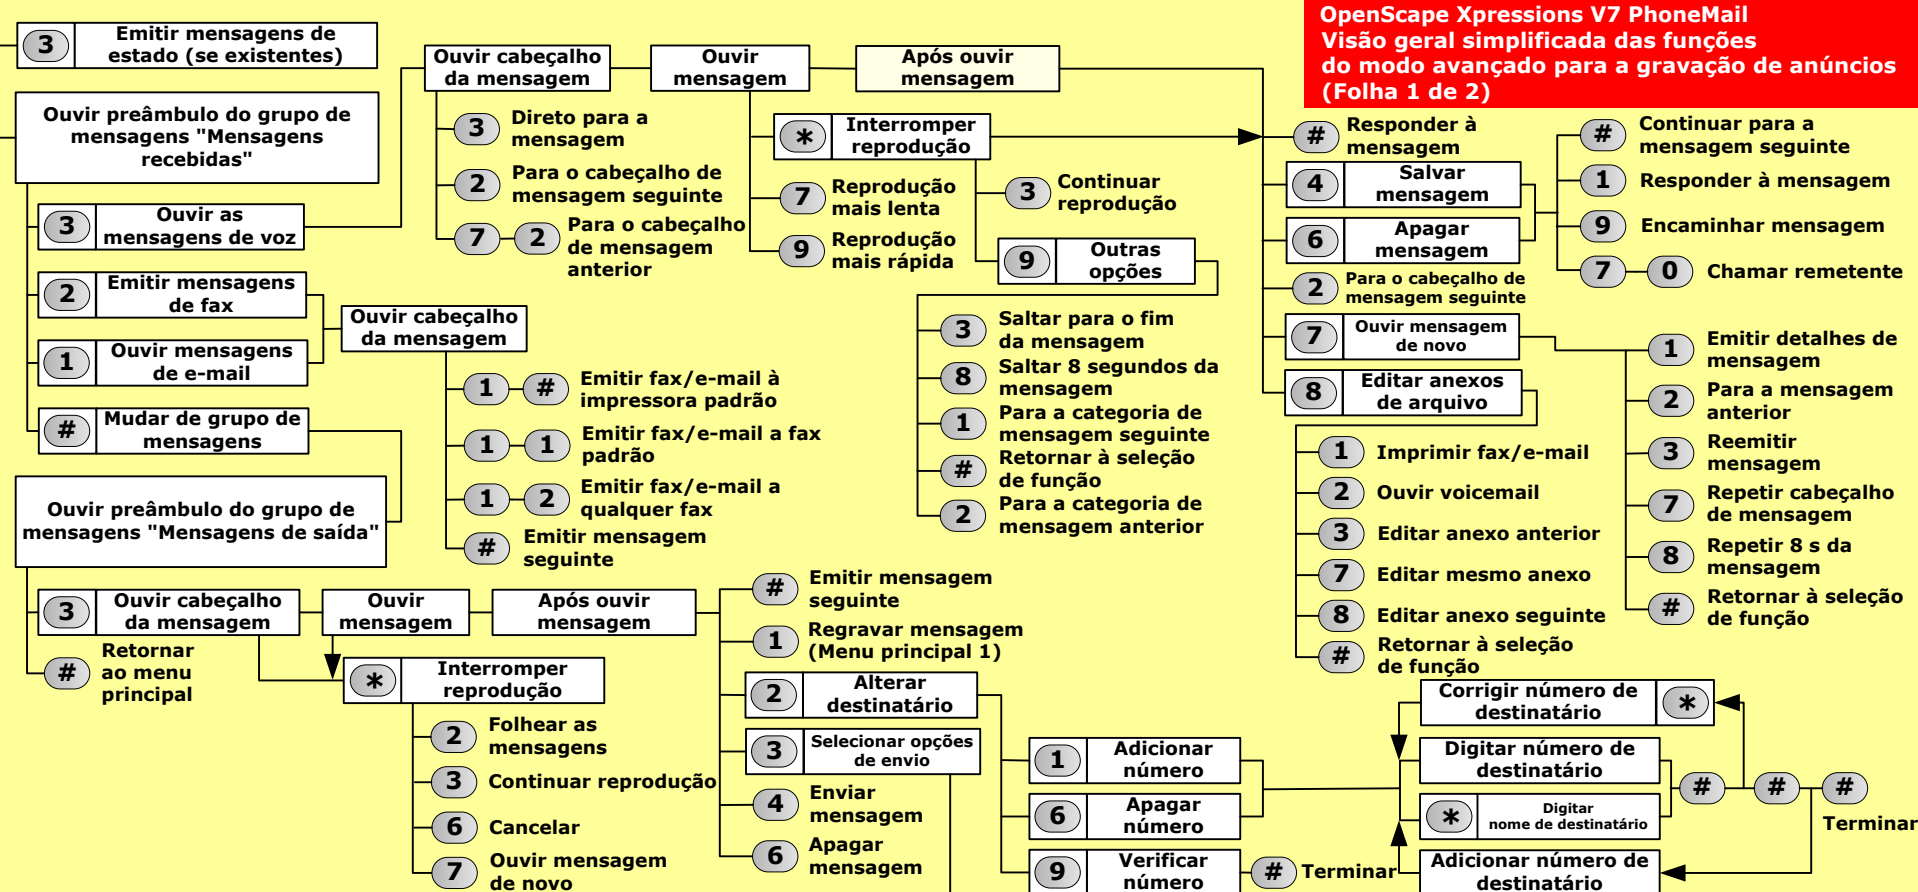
OpenScape Xpressions V7 PhoneMail
Visão geral simplificada das funções
do modo avançado para a gravação de anúncios
(Folha 1 de 2)

3 Emitir mensagens de estado (se existentes)

Ouvir preâmbulo do grupo de mensagens "Mensagens recebidas"

3 Ouvir as mensagens de voz

2 Emitir mensagens de fax

1 Ouvir mensagens de e-mail

# Mudar de grupo de mensagens

Ouvir preâmbulo do grupo de mensagens "Mensagens de saída"

Ouvir cabeçalho da mensagem

3 Direto para a mensagem

2 Para o cabeçalho de mensagem seguinte

7 2 Para o cabeçalho de mensagem anterior

Ouvir mensagem

Após ouvir mensagem

* Interromper reprodução

7 Reprodução mais lenta

9 Reprodução mais rápida

3 Continuar reprodução

9 Outras opções

3 Saltar para o fim da mensagem

8 Saltar 8 segundos da mensagem

1 Para a categoria de mensagem seguinte

# Retornar à seleção de função

2 Para a categoria de mensagem anterior

Ouvir cabeçalho da mensagem

1 # Emitir fax/e-mail à impressora padrão

1 1 Emitir fax/e-mail a fax padrão

1 2 Emitir fax/e-mail a qualquer fax

# Emitir mensagem seguinte

# Responder à mensagem

4 Salvar mensagem

6 Apagar mensagem

2 Para o cabeçalho de mensagem seguinte

7 Ouvir mensagem de novo

8 Editar anexos de arquivo

# Continuar para a mensagem seguinte

1 Responder à mensagem

9 Encaminhar mensagem

7 0 Chamar remetente

1 Emitir detalhes de mensagem

2 Para a mensagem anterior

3 Reemitir mensagem

7 Repetir cabeçalho de mensagem

8 Repetir 8 s da mensagem

# Retornar à seleção de função

1 Imprimir fax/e-mail

2 Ouvir voicemail

3 Editar anexo anterior

7 Editar mesmo anexo

8 Editar anexo seguinte

# Retornar à seleção de função

3 Ouvir cabeçalho da mensagem

# Retornar ao menu principal

Ouvir mensagem

Após ouvir mensagem

* Interromper reprodução

2 Folhear as mensagens

3 Continuar reprodução

6 Cancelar

7 Ouvir mensagem de novo

# Emitir mensagem seguinte

1 Regravar mensagem (Menu principal 1)

2 Alterar destinatário

3 Selecionar opções de envio

4 Enviar mensagem

6 Apagar mensagem

1 Adicionar número

6 Apagar número

9 Verificar número

# Terminar

Corrigir número de destinatário *

Digitar número de destinatário

* Digitar nome de destinatário

Adicionar número de destinatário

# # #

Terminar